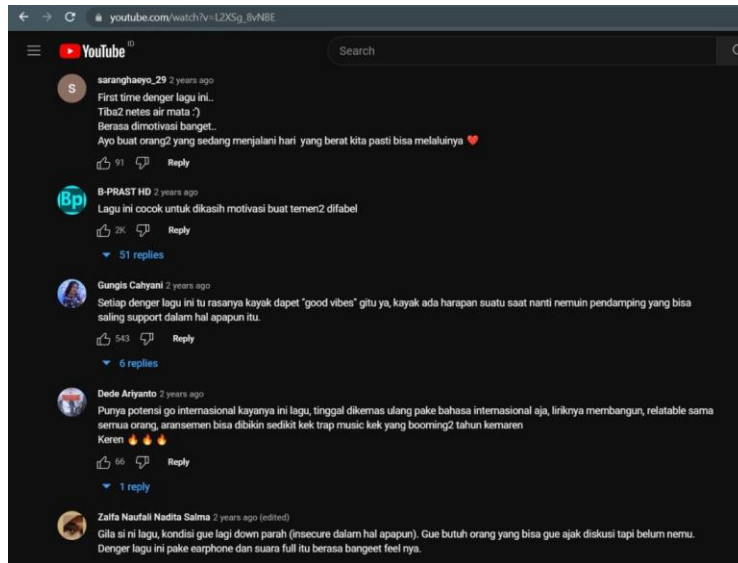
youtube.com/watch?v=L2XSg_8vNBE

YouTube ID

Search

S

saranghaeyo_29 2 years ago
First time denger lagu ini..
Tiba2 netes air mata :')
Berasa dimotivasi banget..
Ayo buat orang2 yang sedang menjalani hari yang berat kita pasti bisa melaluinya ❤️

91 Reply

Bp

B-PRAST HD 2 years ago
Lagu ini cocok untuk dikasih motivasi buat temen2 difabel

2K Reply

51 replies

Gungis Cahyani 2 years ago
Setiap denger lagu ini tu rasanya kayak dapet "good vibes" gitu ya, kayak ada harapan suatu saat nanti nemuin pendamping yang bisa saling support dalam hal apapun itu.

543 Reply

6 replies

Dede Ariyanto 2 years ago
Punya potensi go internasional kayanya ini lagu, tinggal dikemas ulang pake bahasa internasional aja, liriknya membangun, relatable sama semua orang, aransemen bisa dibikin sedikit kek trap music kek yang booming2 tahun kemaren
Keren 🔥🔥🔥

66 Reply

1 reply

Zalfa Naufali Nadita Salma 2 years ago (edited)
Gila si ni lagu, kondisi gue lagi down parah (insecure dalam hal apapun). Gue butuh orang yang bisa gue ajak diskusi tapi belum nemu. Denger lagu ini pake earphone dan suara full itu berasa bangeet feel nya.